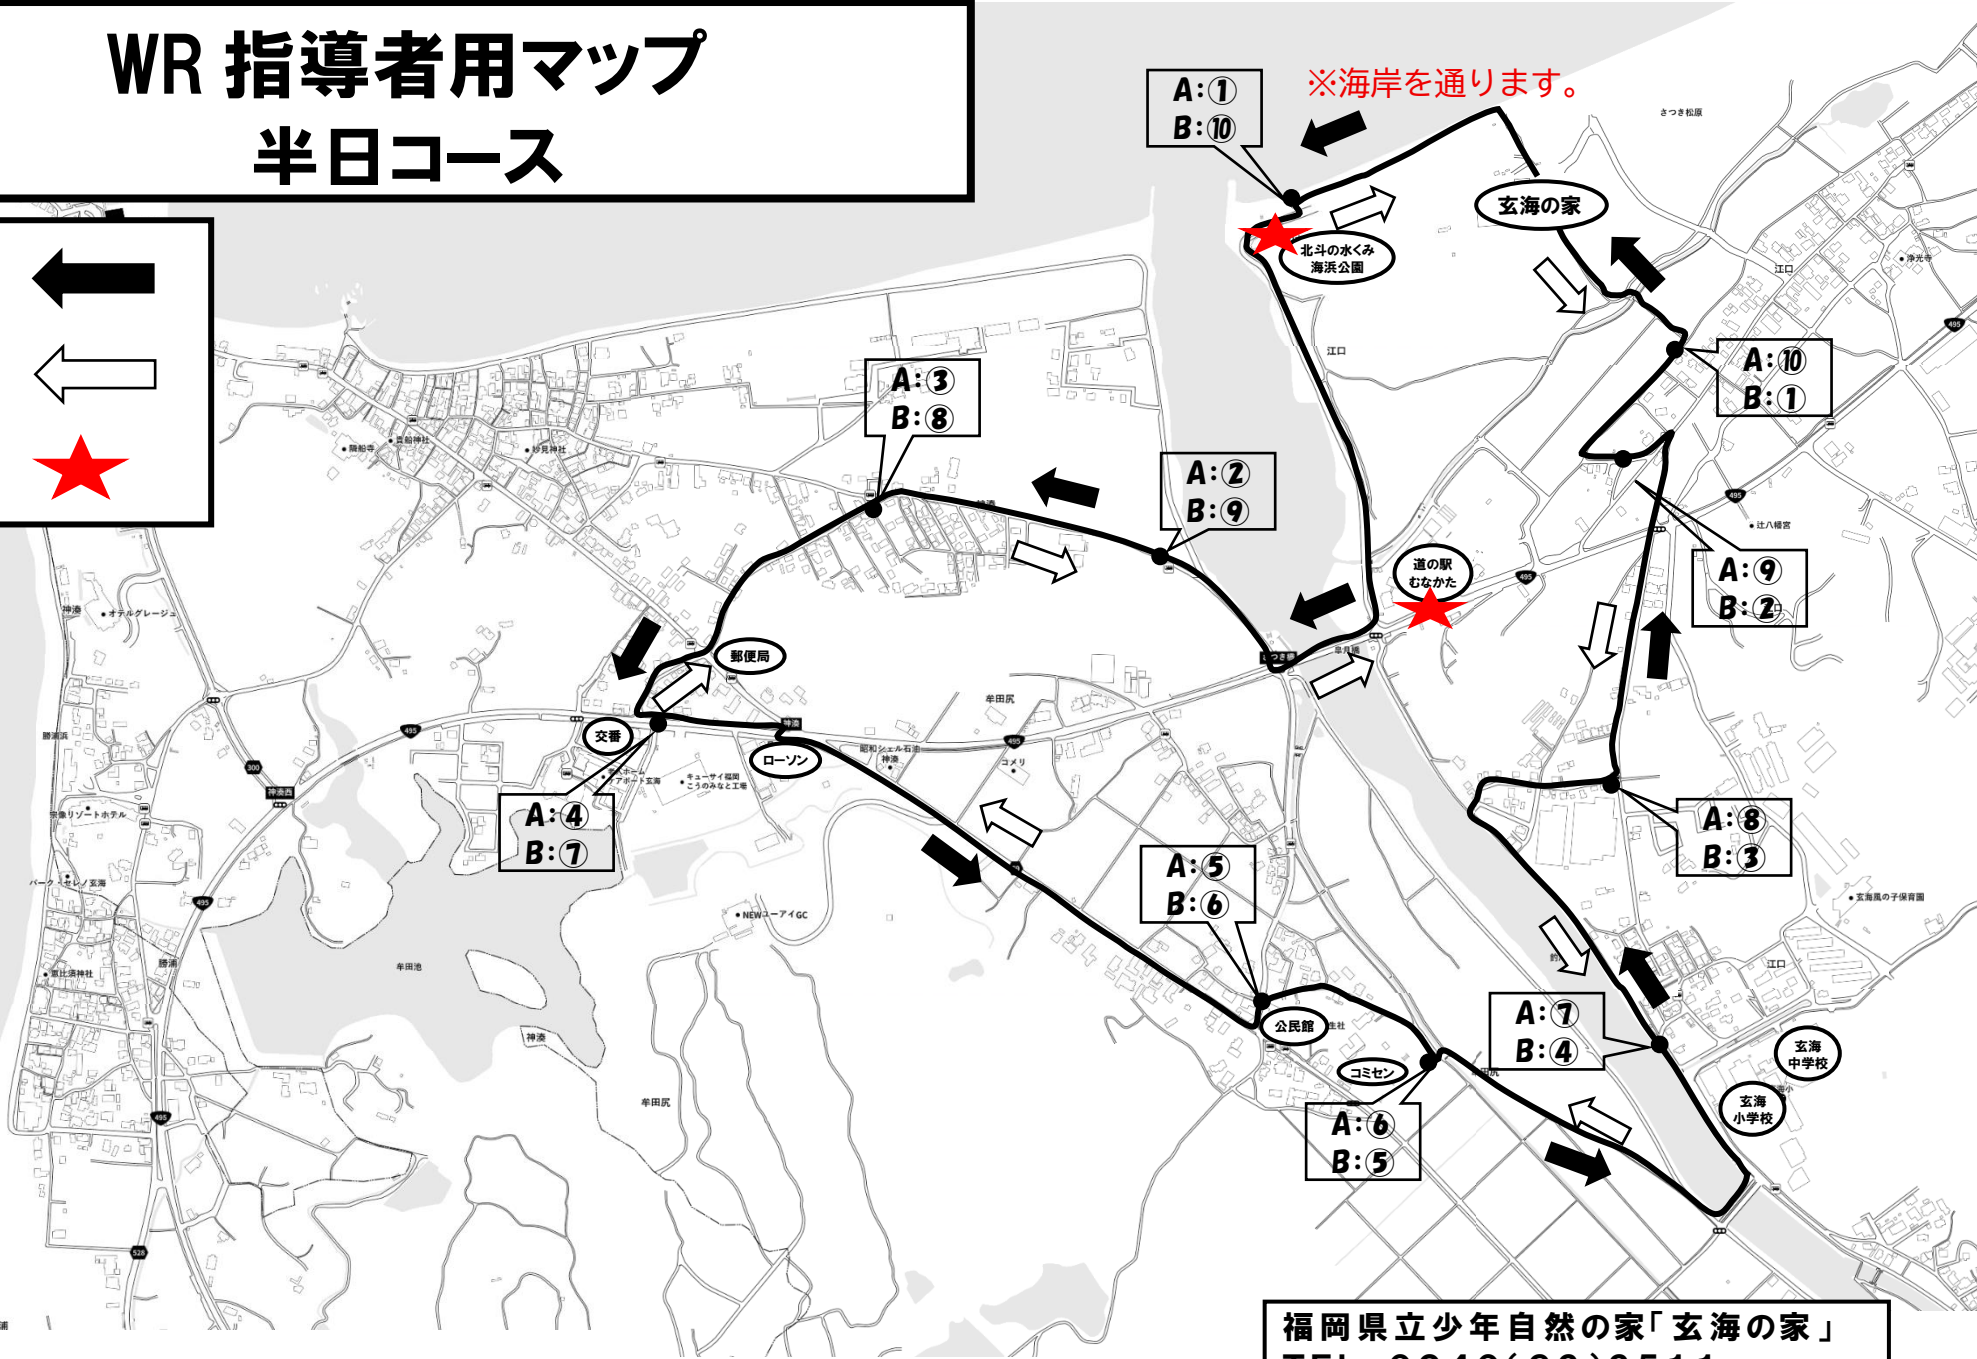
WR 指導者用マップ
半日コース

※海岸を通ります。

A:①
B:⑩

玄海の家

北斗の水くみ
海浜公園

A:⑩
B:①

A:③
B:⑧

A:②
B:⑨

道の駅
むなかた

A:⑨
B:②

郵便局

交番

ローソン

A:④
B:⑦

A:⑤
B:⑥

A:⑧
B:③

公民館

コミセン

A:⑦
B:④

玄海
中学校

玄海
小学校

A:⑥
B:⑤

さつき松原
江口
浄光寺
辻八幡宮
神湊
牟田尻
コメリ
牟田池
勝浦
玄海風の子保育園
宗像リゾートホテル
オテルグレージュ
NEWユーアイGC
キューサイ福岡 こうのみなと工場
昭和シェル石油 神湊
恵比須神社
鎮国寺
妙見神社
神湊西
勝浦浜
パーク・セレノ玄海

福岡県立少年自然の家「玄海の家」
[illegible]